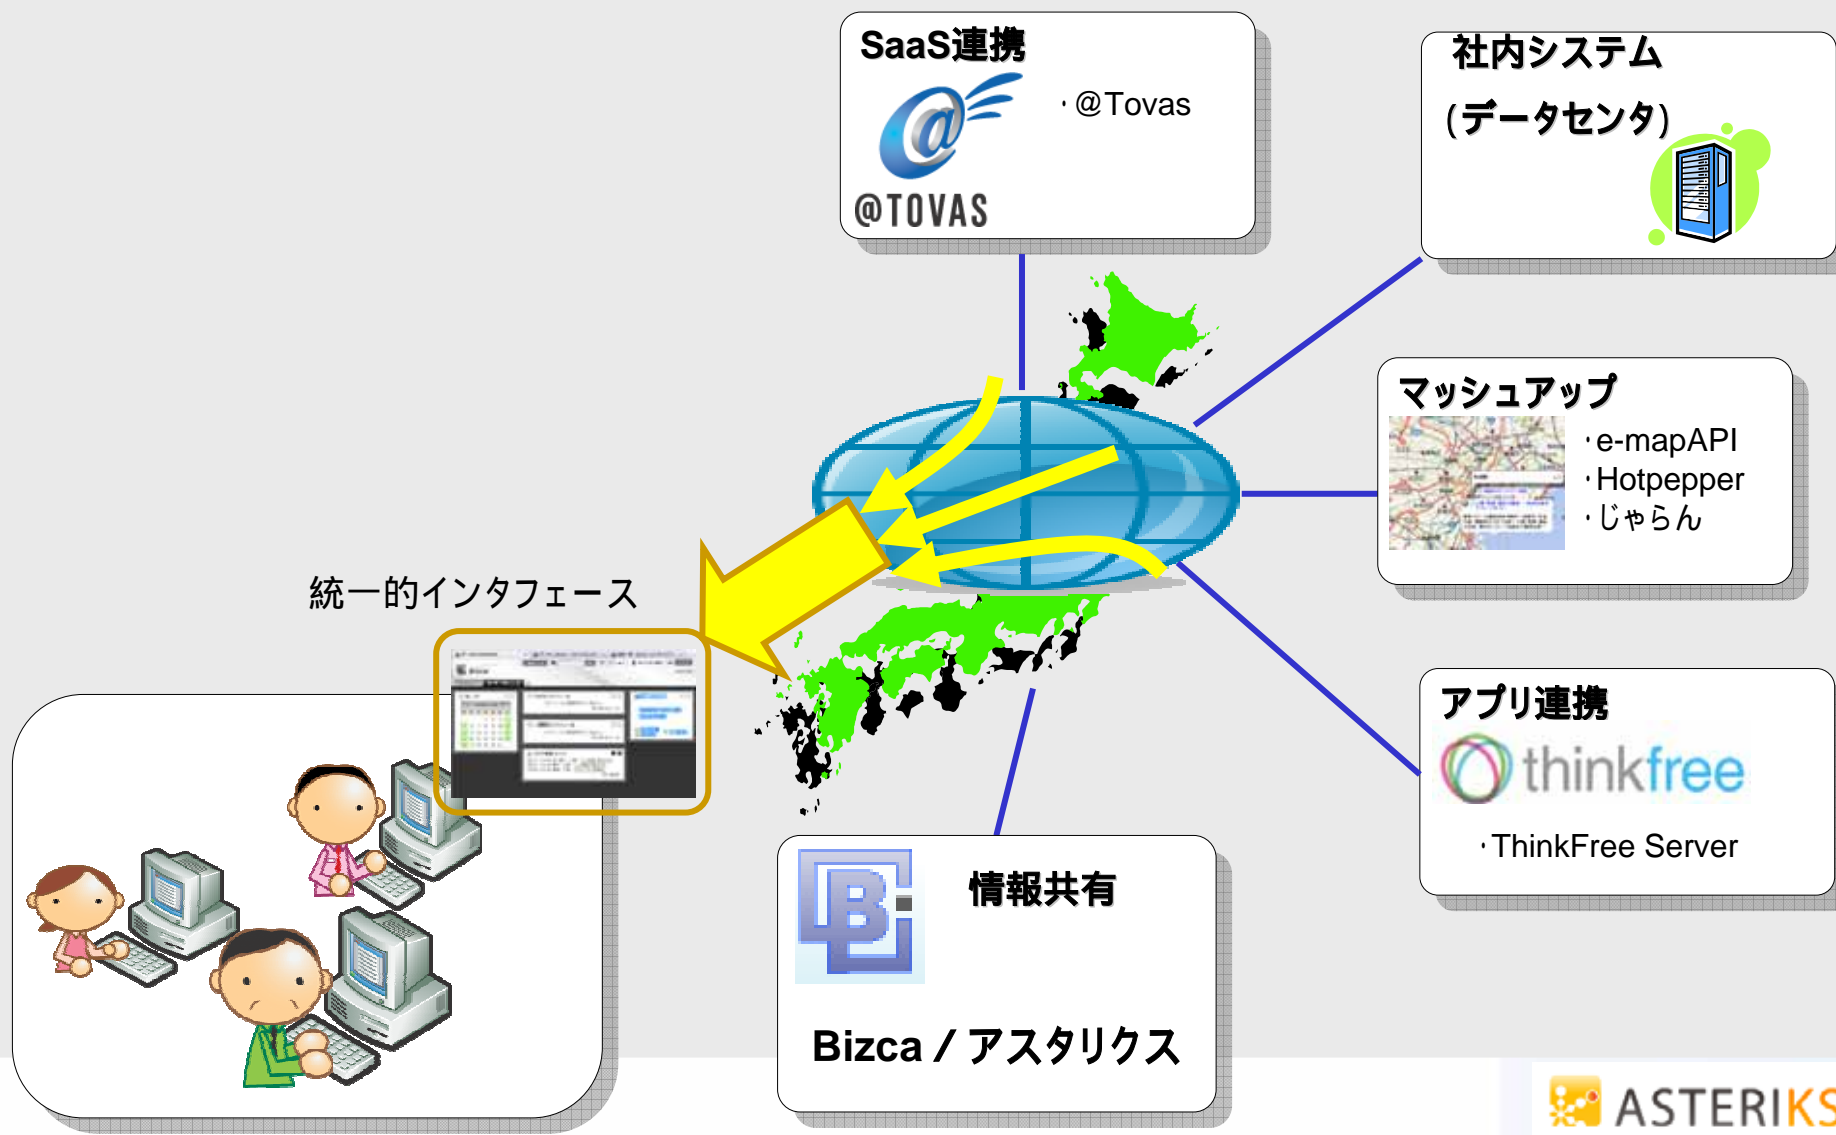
SaaS連携

・@Tovas

@TOVAS

社内システム
(データセンタ)

マッシュアップ

・e-mapAPI
・Hotpepper
・じゃらん

統一的インタフェース

アプリ連携

thinkfree

・ThinkFree Server

情報共有

Bizca / アスタリクス

ASTERIKS